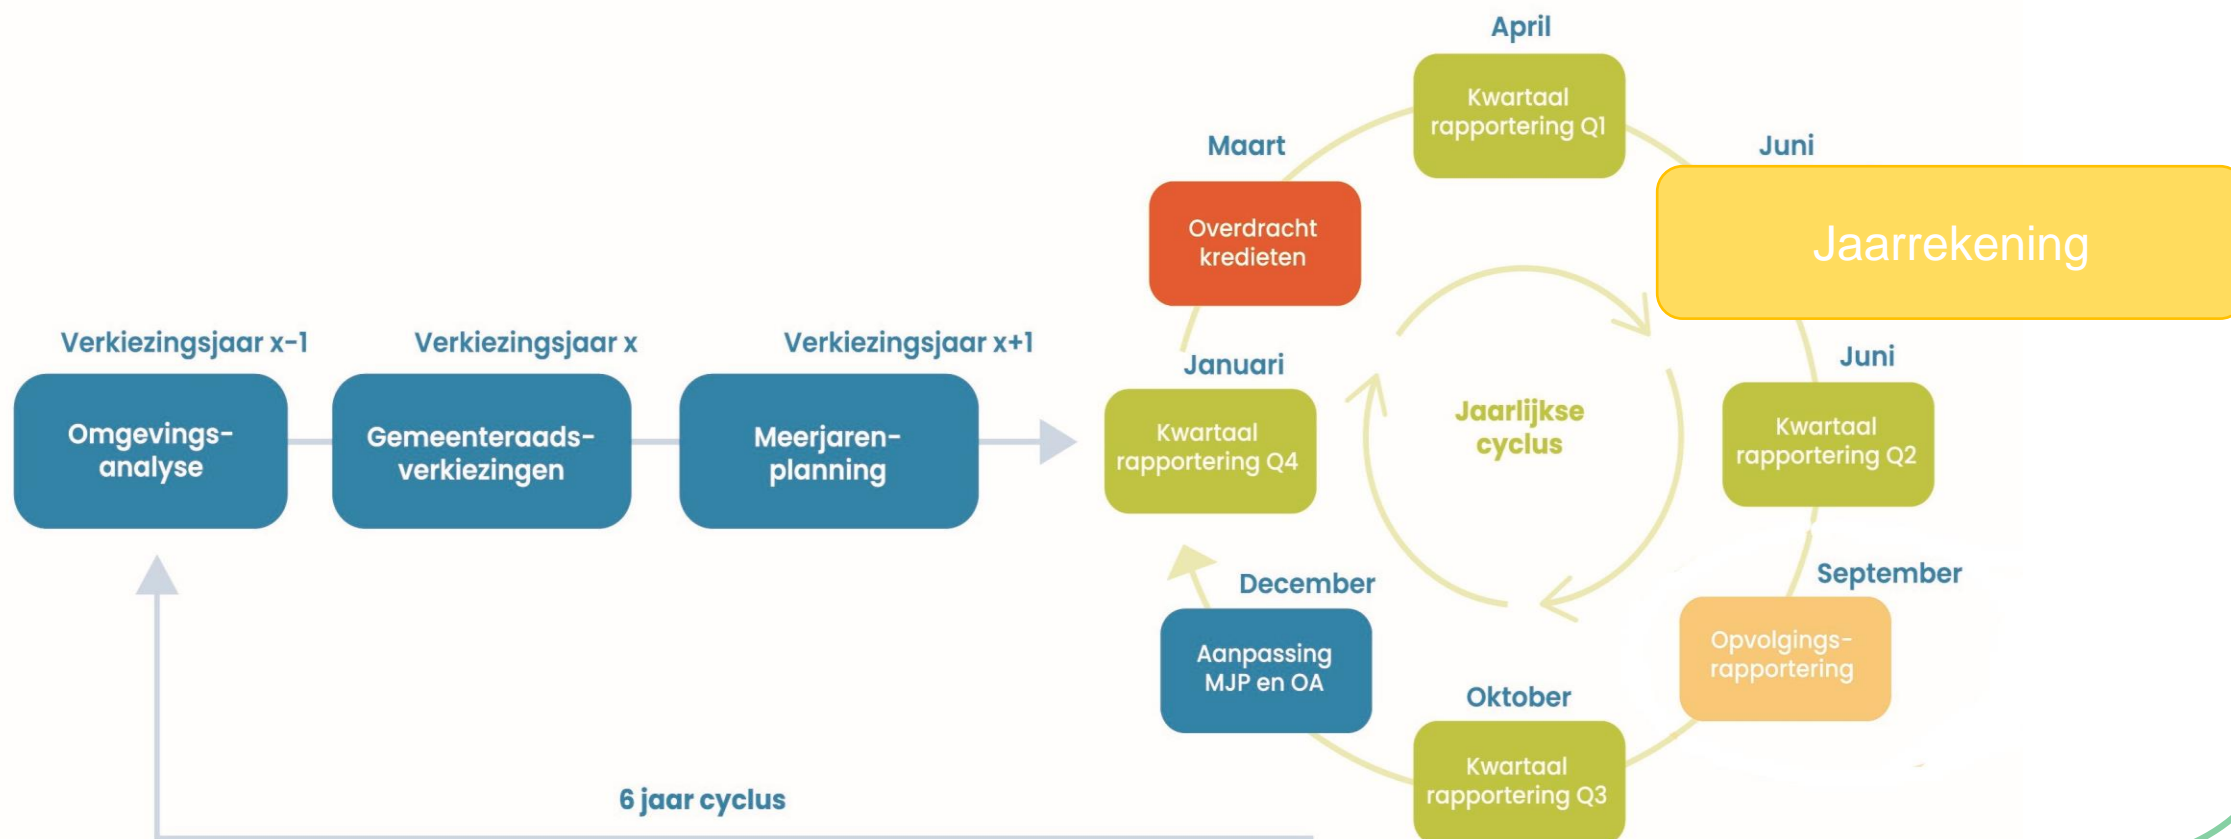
April

Kwartaal rapportering Q1

Maart

Juni

Overdracht kredieten

Jaarrekening

Verkiezingsjaar x-1

Verkiezingsjaar x

Verkiezingsjaar x+1

Januari

Juni

Omgevings-analyse

Gemeenteraads-verkiezingen

Meerjaren-planning

Kwartaal rapportering Q4

Jaarlijkse cyclus

Kwartaal rapportering Q2

December

September

Aanpassing MJP en OA

Opvolgings-rapportering

Oktober

6 jaar cyclus

Kwartaal rapportering Q3